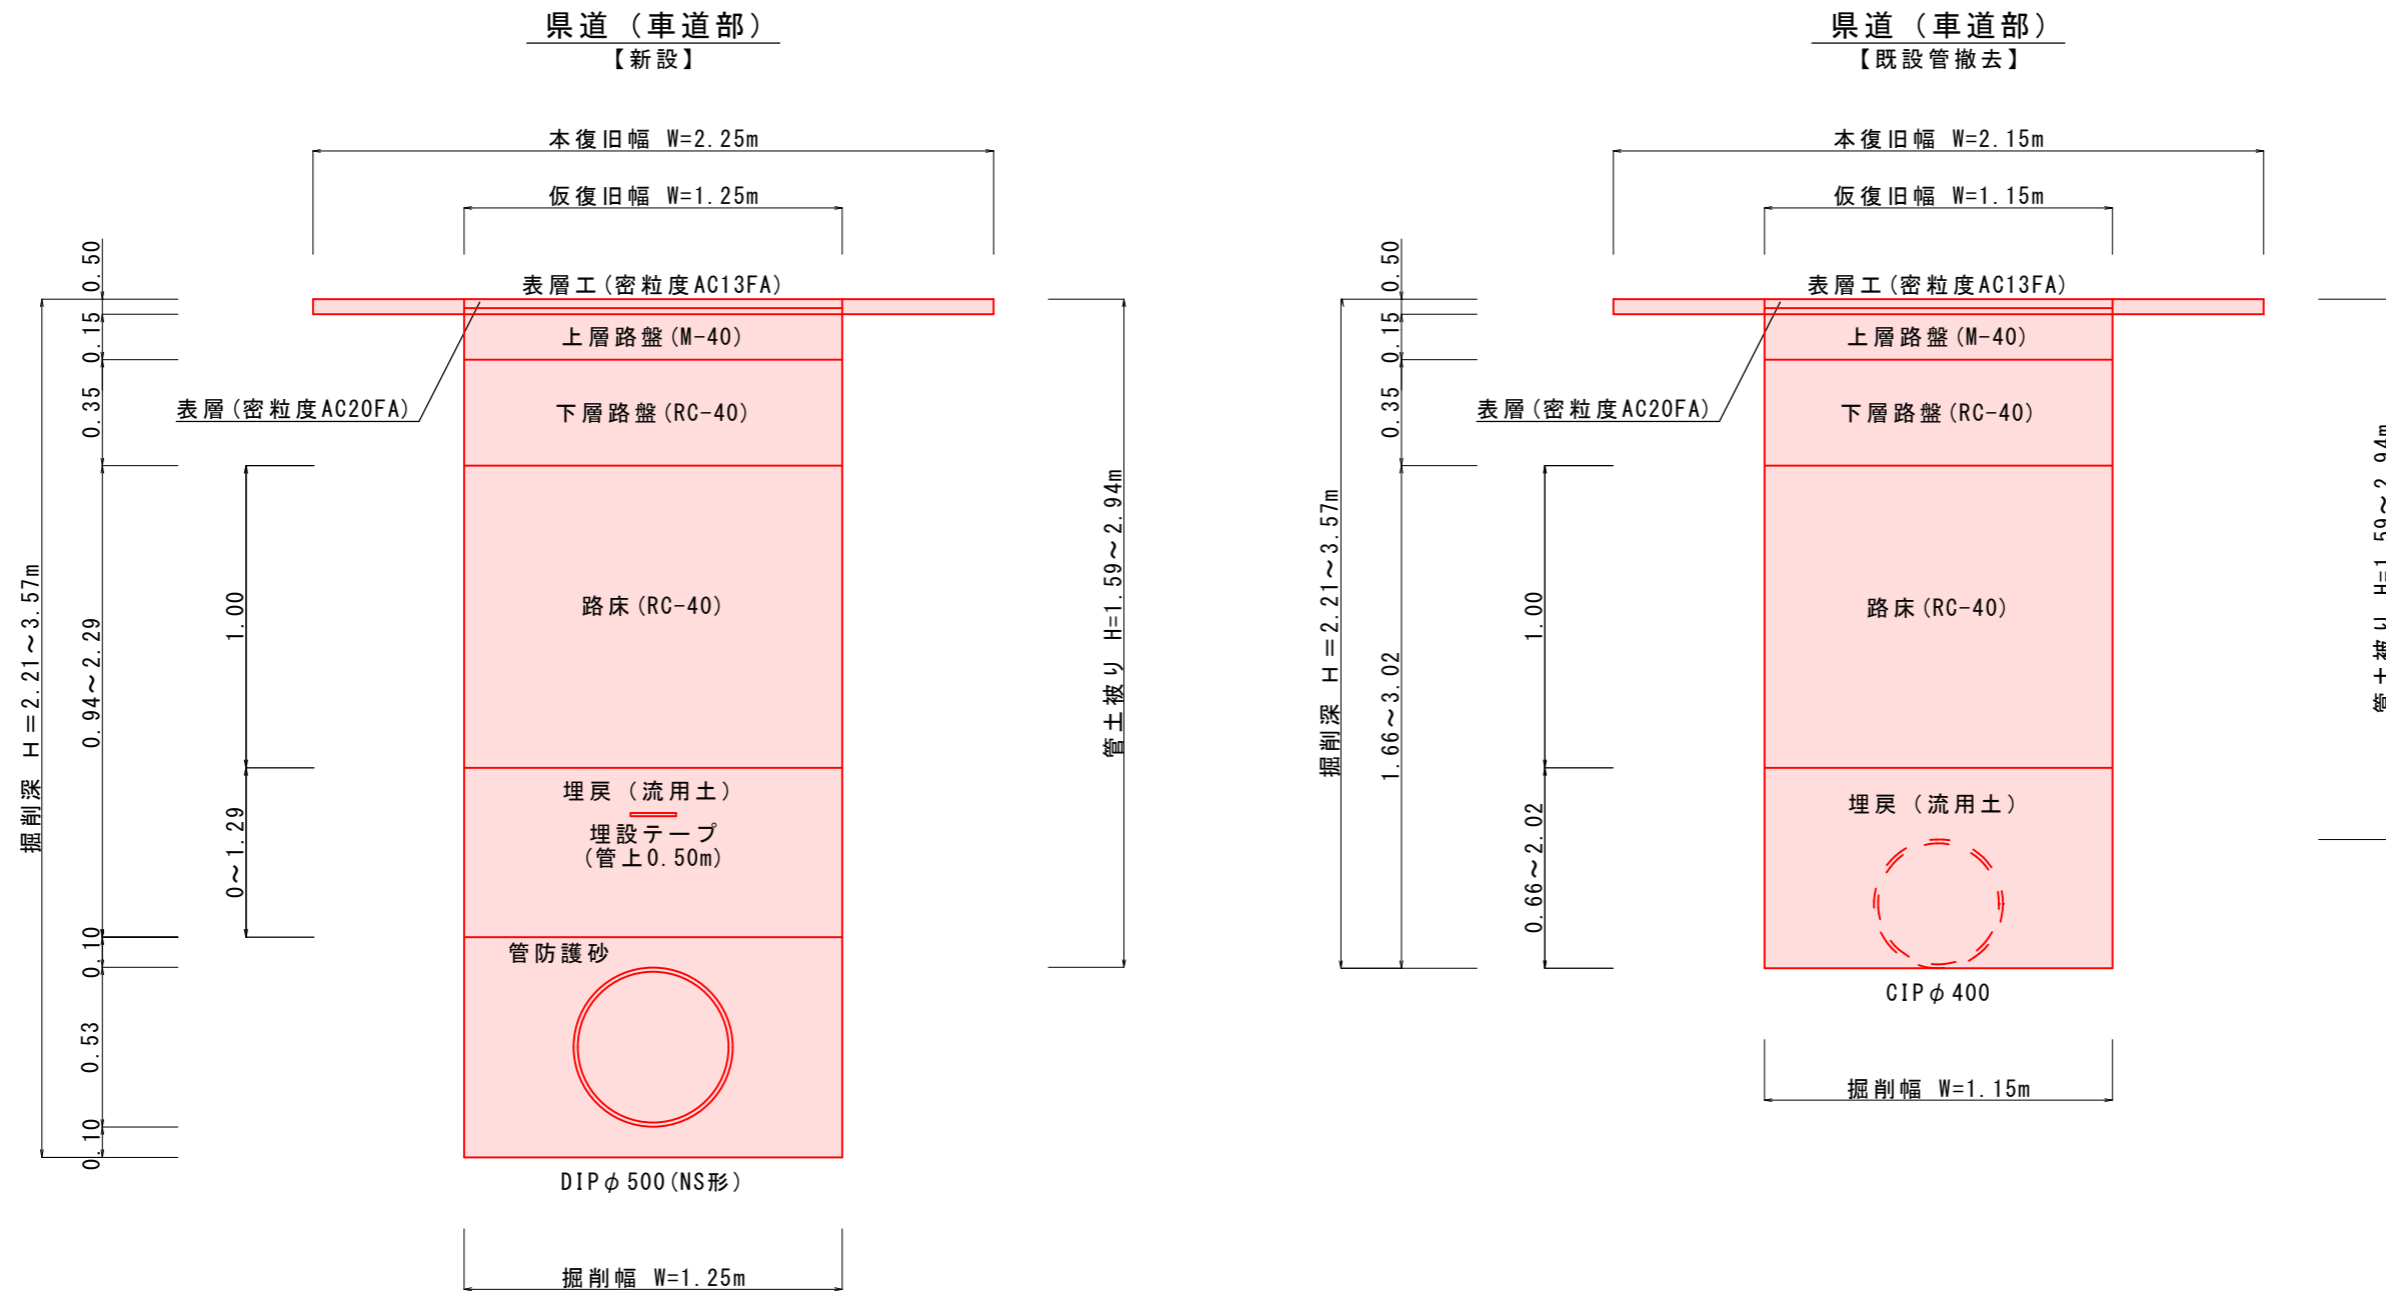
県道（車道部）
【新設】

本復旧幅 W=2.25m

仮復旧幅 W=1.25m

表層工（密粒度AC13FA）

上層路盤（M-40）

表層（密粒度AC20FA）

下層路盤（RC-40）

路床（RC-40）

埋戻（流用土）

埋設テープ
（管上0.50m）

管防護砂

DIP$\phi$500（NS形）

掘削幅 W=1.25m

0.50
0.15
0.35
0.94～2.29
0.10
0.53
0.10
掘削深 H=2.21～3.57m
1.00
0～1.29
管土被り H=1.59～2.94m

県道（車道部）
【既設管撤去】

本復旧幅 W=2.15m

仮復旧幅 W=1.15m

表層工（密粒度AC13FA）

上層路盤（M-40）

表層（密粒度AC20FA）

下層路盤（RC-40）

路床（RC-40）

埋戻（流用土）

CIP$\phi$400

掘削幅 W=1.15m

0.50
0.15
0.35
1.66～3.02
掘削深 H=2.21～3.57m
1.00
0.66～2.02
管土被り H=1.59～2.94m